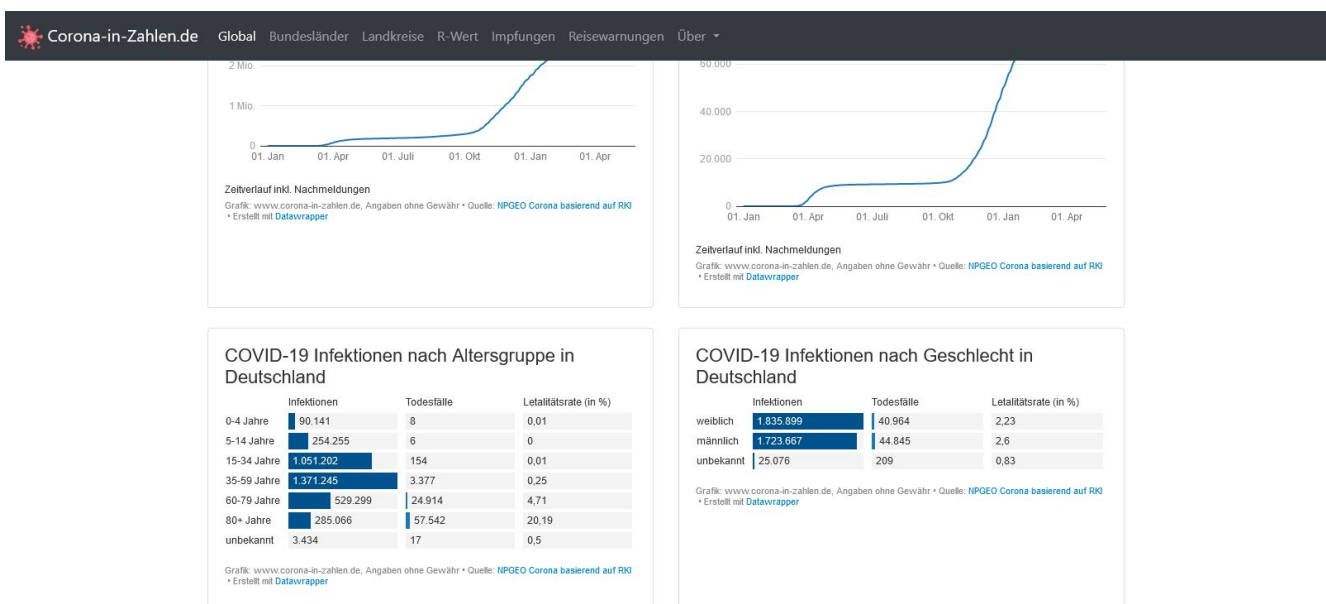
Corona-in-Zahlen.de Global Bundesländer Landkreise R-Wert Impfungen Reisewarnungen Über

2 Mio.
1 Mio.
0
01. Jan 01. Apr 01. Juli 01. Okt 01. Jan 01. Apr

Zeitverlauf inkl. Nachmeldungen
Grafik: www.corona-in-zahlen.de, Angaben ohne Gewähr • Quelle: NPGEO Corona basierend auf RKI • Erstellt mit Datawrapper

60.000
40.000
20.000
0
01. Jan 01. Apr 01. Juli 01. Okt 01. Jan 01. Apr

Zeitverlauf inkl. Nachmeldungen
Grafik: www.corona-in-zahlen.de, Angaben ohne Gewähr • Quelle: NPGEO Corona basierend auf RKI • Erstellt mit Datawrapper

COVID-19 Infektionen nach Altersgruppe in Deutschland

| | Infektionen | Todesfälle | Letalitätsrate (in %) |
|---|---|---|---|
| 0-4 Jahre | 90.141 | 8 | 0,01 |
| 5-14 Jahre | 254.255 | 6 | 0 |
| 15-34 Jahre | 1.051.202 | 154 | 0,01 |
| 35-59 Jahre | 1.371.245 | 3.377 | 0,25 |
| 60-79 Jahre | 529.299 | 24.914 | 4,71 |
| 80+ Jahre | 285.066 | 57.542 | 20,19 |
| unbekannt | 3.434 | 17 | 0,5 |

Grafik: www.corona-in-zahlen.de, Angaben ohne Gewähr • Quelle: NPGEO Corona basierend auf RKI • Erstellt mit Datawrapper

COVID-19 Infektionen nach Geschlecht in Deutschland

| | Infektionen | Todesfälle | Letalitätsrate (in %) |
|---|---|---|---|
| weiblich | 1.835.899 | 40.964 | 2,23 |
| männlich | 1.723.667 | 44.845 | 2,6 |
| unbekannt | 25.076 | 209 | 0,83 |

Grafik: www.corona-in-zahlen.de, Angaben ohne Gewähr • Quelle: NPGEO Corona basierend auf RKI • Erstellt mit Datawrapper